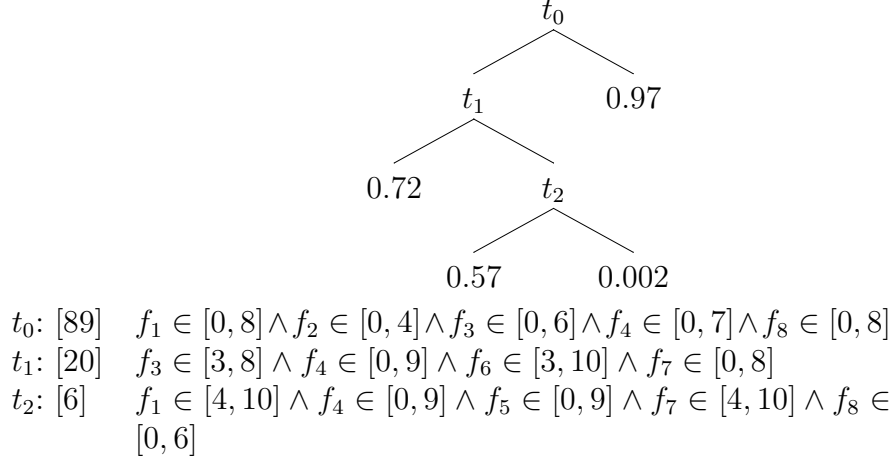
$t_0$

$t_1$ 0.97

0.72 $t_2$

0.57 0.002

$t_0$: [89] $f_1 \in [0,8] \wedge f_2 \in [0,4] \wedge f_3 \in [0,6] \wedge f_4 \in [0,7] \wedge f_8 \in [0,8]$
$t_1$: [20] $f_3 \in [3,8] \wedge f_4 \in [0,9] \wedge f_6 \in [3,10] \wedge f_7 \in [0,8]$
$t_2$: [6] $f_1 \in [4,10] \wedge f_4 \in [0,9] \wedge f_5 \in [0,9] \wedge f_7 \in [4,10] \wedge f_8 \in [0,6]$